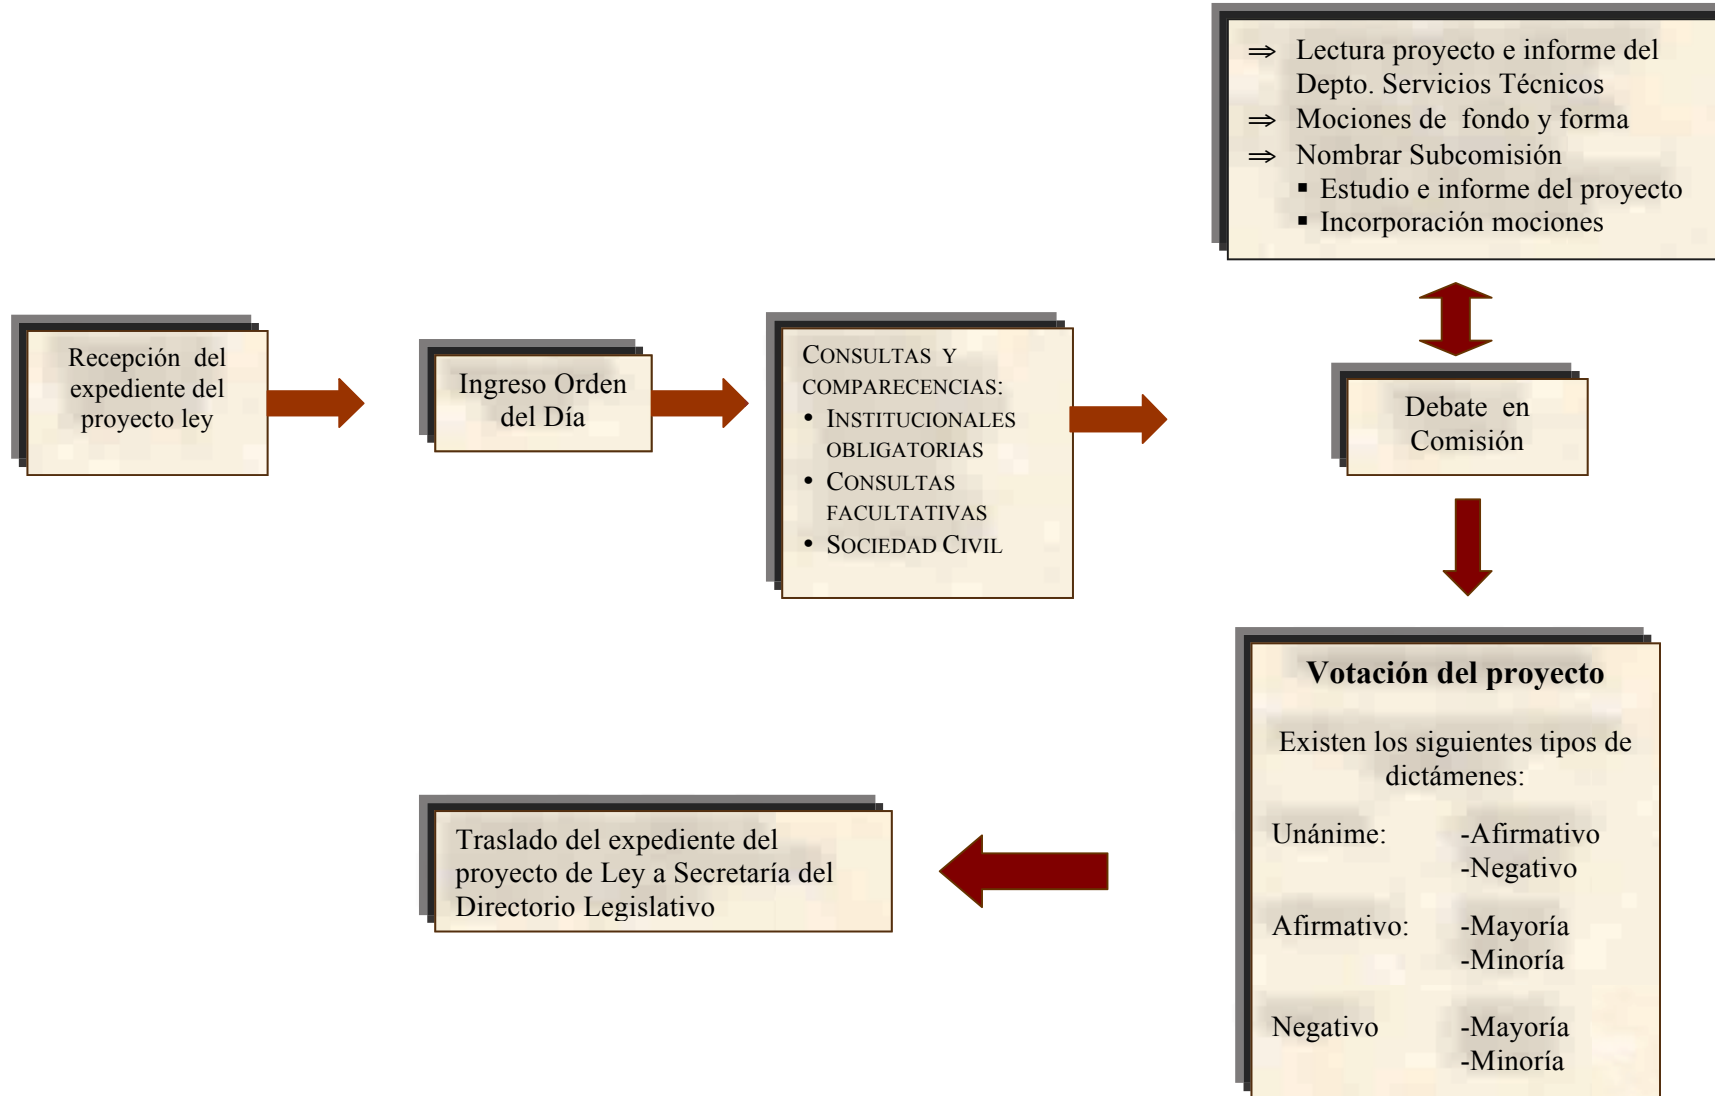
Recepción del expediente del proyecto ley

Ingreso Orden del Día

CONSULTAS Y COMPARECENCIAS:
• INSTITUCIONALES OBLIGATORIAS
• CONSULTAS FACULTATIVAS
• SOCIEDAD CIVIL

⇒ Lectura proyecto e informe del Depto. Servicios Técnicos
⇒ Mociones de fondo y forma
⇒ Nombrar Subcomisión
▪ Estudio e informe del proyecto
▪ Incorporación mociones

Debate en Comisión

Votación del proyecto

Existen los siguientes tipos de dictámenes:

Unánime: -Afirmativo
-Negativo

Afirmativo: -Mayoría
-Minoría

Negativo -Mayoría
-Minoría

Traslado del expediente del proyecto de Ley a Secretaría del Directorio Legislativo